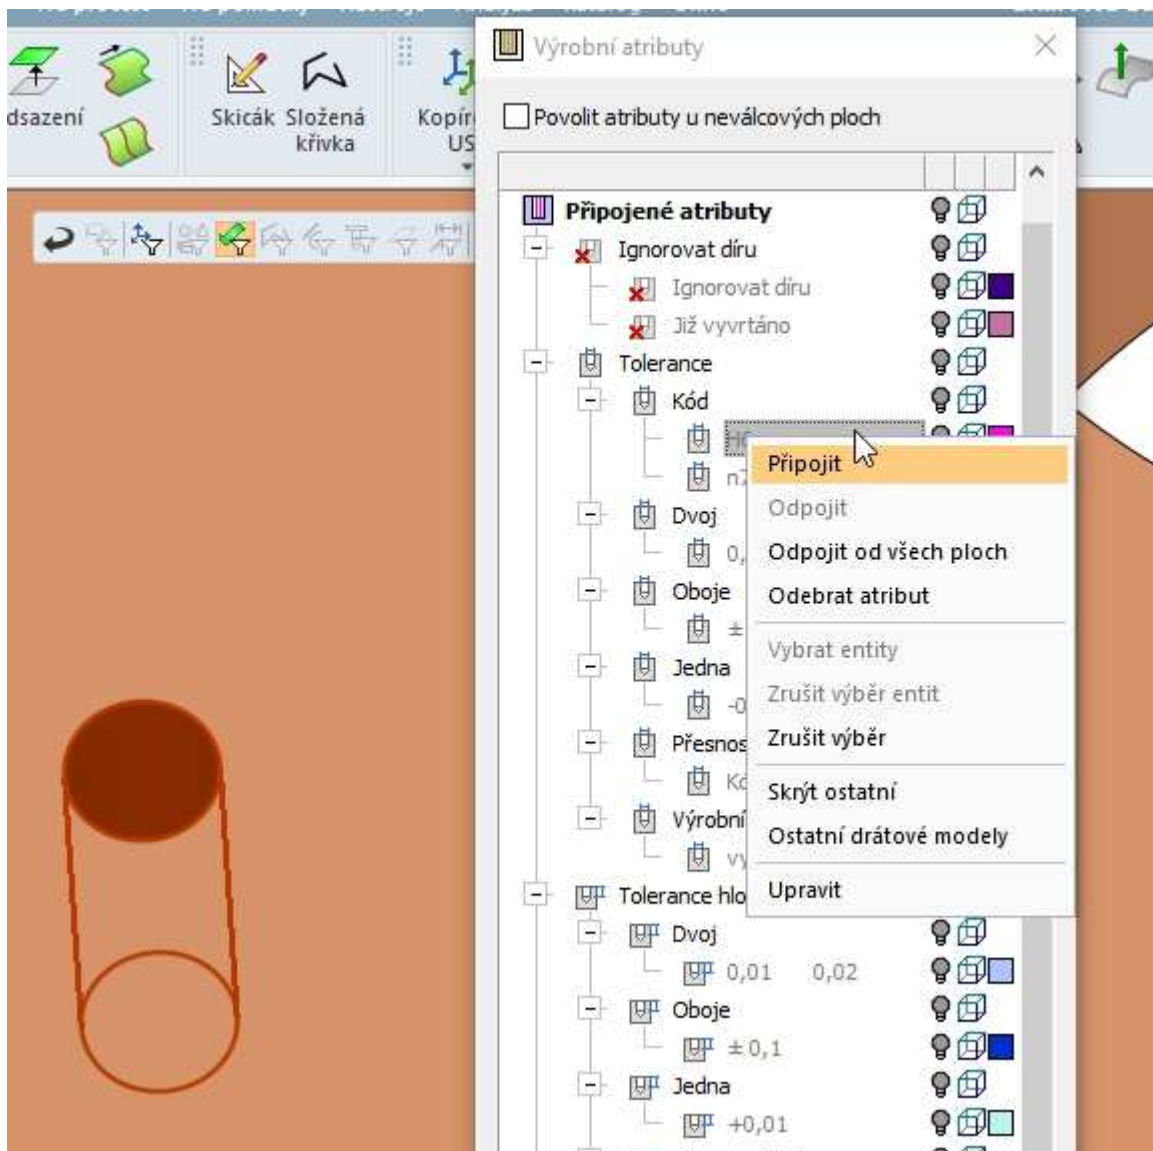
dsazení

Skicák

Složená křivka

Kopír US

Výrobní atributy

Povolit atributy u neválcových ploch

Připojené atributy

Ignorovat díru

Ignorovat díru

Již vyvrtáno

Tolerance

Kód

H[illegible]

n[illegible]

Dvoj

0,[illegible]

Oboje

±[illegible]

Jedna

-0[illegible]

Přesnos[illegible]

K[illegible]

Výrobní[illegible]

v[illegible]

Tolerance hlo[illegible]

Dvoj

0,01 0,02

Oboje

± 0,1

Jedna

+0,01

Připojit

Odpojit

Odpojit od všech ploch

Odebrat atribut

Vybrat entity

Zrušit výběr entit

Zrušit výběr

Skrýt ostatní

Ostatní drátové modely

Upravit